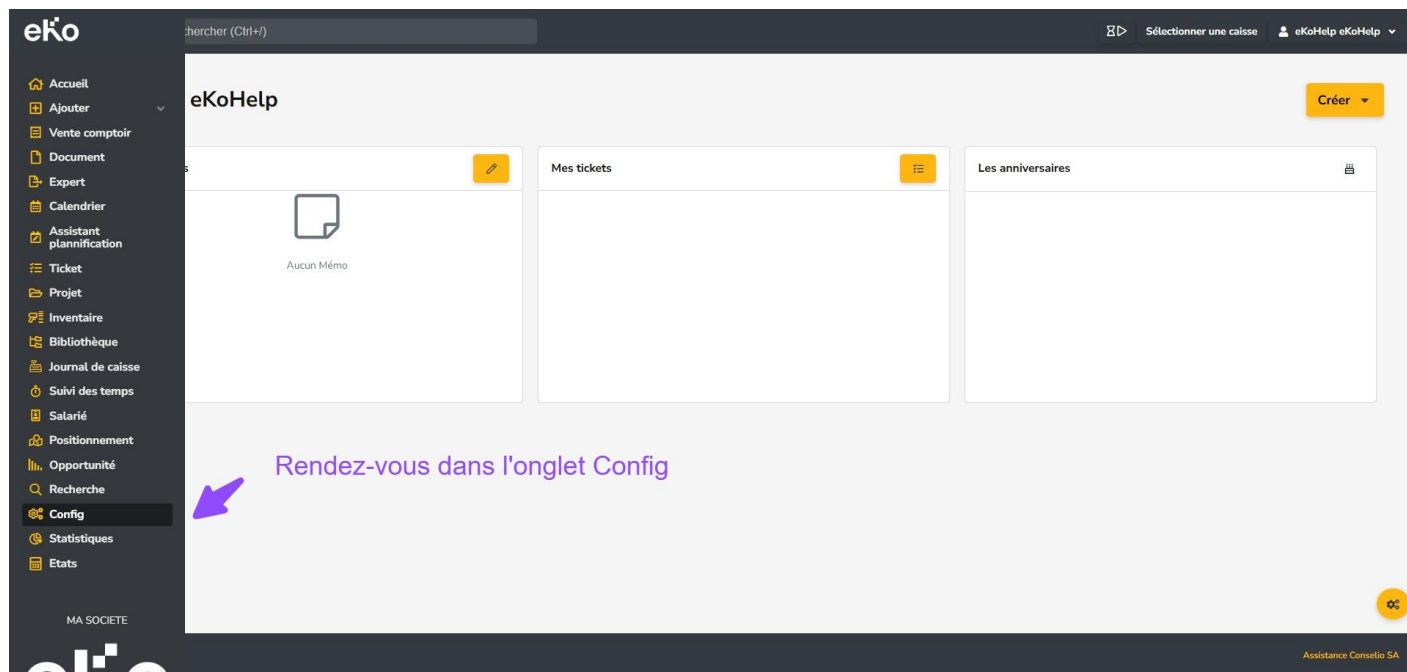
eKo

hercher (Ctrl+/)

Sélectionner une caisse

eKoHelp eKoHelp

Accueil
Ajouter
Vente comptoir
Document
Expert
Calendrier
Assistant plannification
Ticket
Projet
Inventaire
Bibliothèque
Journal de caisse
Suivi des temps
Salarié
Positionnement
Opportunité
Recherche
Config
Statistiques
Etats

MA SOCIETE

eKoHelp

Créer

s

Aucun Mémo

Mes tickets

Les anniversaires

Rendez-vous dans l'onglet Config

Assistance Conselio SA